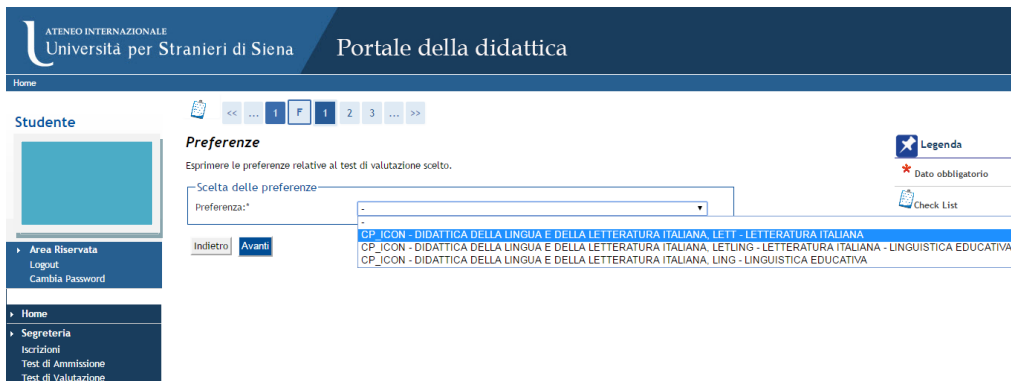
ATENEO INTERNAZIONALE
Università per Stranieri di Siena

Portale della didattica

Home

Studente

Area Riservata
Logout
Cambia Password

Home

Segreteria
Iscrizioni
Test di Ammissione
Test di Valutazione

<< ... 1 F 1 2 3 ... >>

Preferenze

Esprimere le preferenze relative al test di valutazione scelto.

Scelta delle preferenze

Preferenza:* -

-
CP_ICON - DIDATTICA DELLA LINGUA E DELLA LETTERATURA ITALIANA, LETT - LETTERATURA ITALIANA
CP_ICON - DIDATTICA DELLA LINGUA E DELLA LETTERATURA ITALIANA, LETLING - LETTERATURA ITALIANA - LINGUISTICA EDUCATIVA
CP_ICON - DIDATTICA DELLA LINGUA E DELLA LETTERATURA ITALIANA, LING - LINGUISTICA EDUCATIVA

Indietro Avanti

Legenda

* Dato obbligatorio

Check List